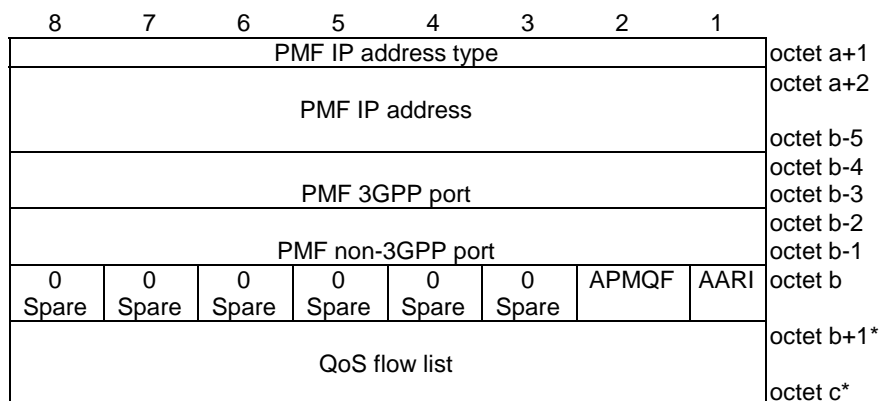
| 8 | 7 | 6 | 5 | 4 | 3 | 2 | 1 | |
|---|---|---|---|---|---|---|---|---|
| PMF IP address type | | | | | | | | octet a+1 |
| PMF IP address | | | | | | | | octet a+2<br>octet b-5 |
| PMF 3GPP port | | | | | | | | octet b-4<br>octet b-3 |
| PMF non-3GPP port | | | | | | | | octet b-2<br>octet b-1 |
| 0<br>Spare | 0<br>Spare | 0<br>Spare | 0<br>Spare | 0<br>Spare | 0<br>Spare | APMQF | AARI | octet b |
| QoS flow list | | | | | | | | octet b+1*<br>octet c* |